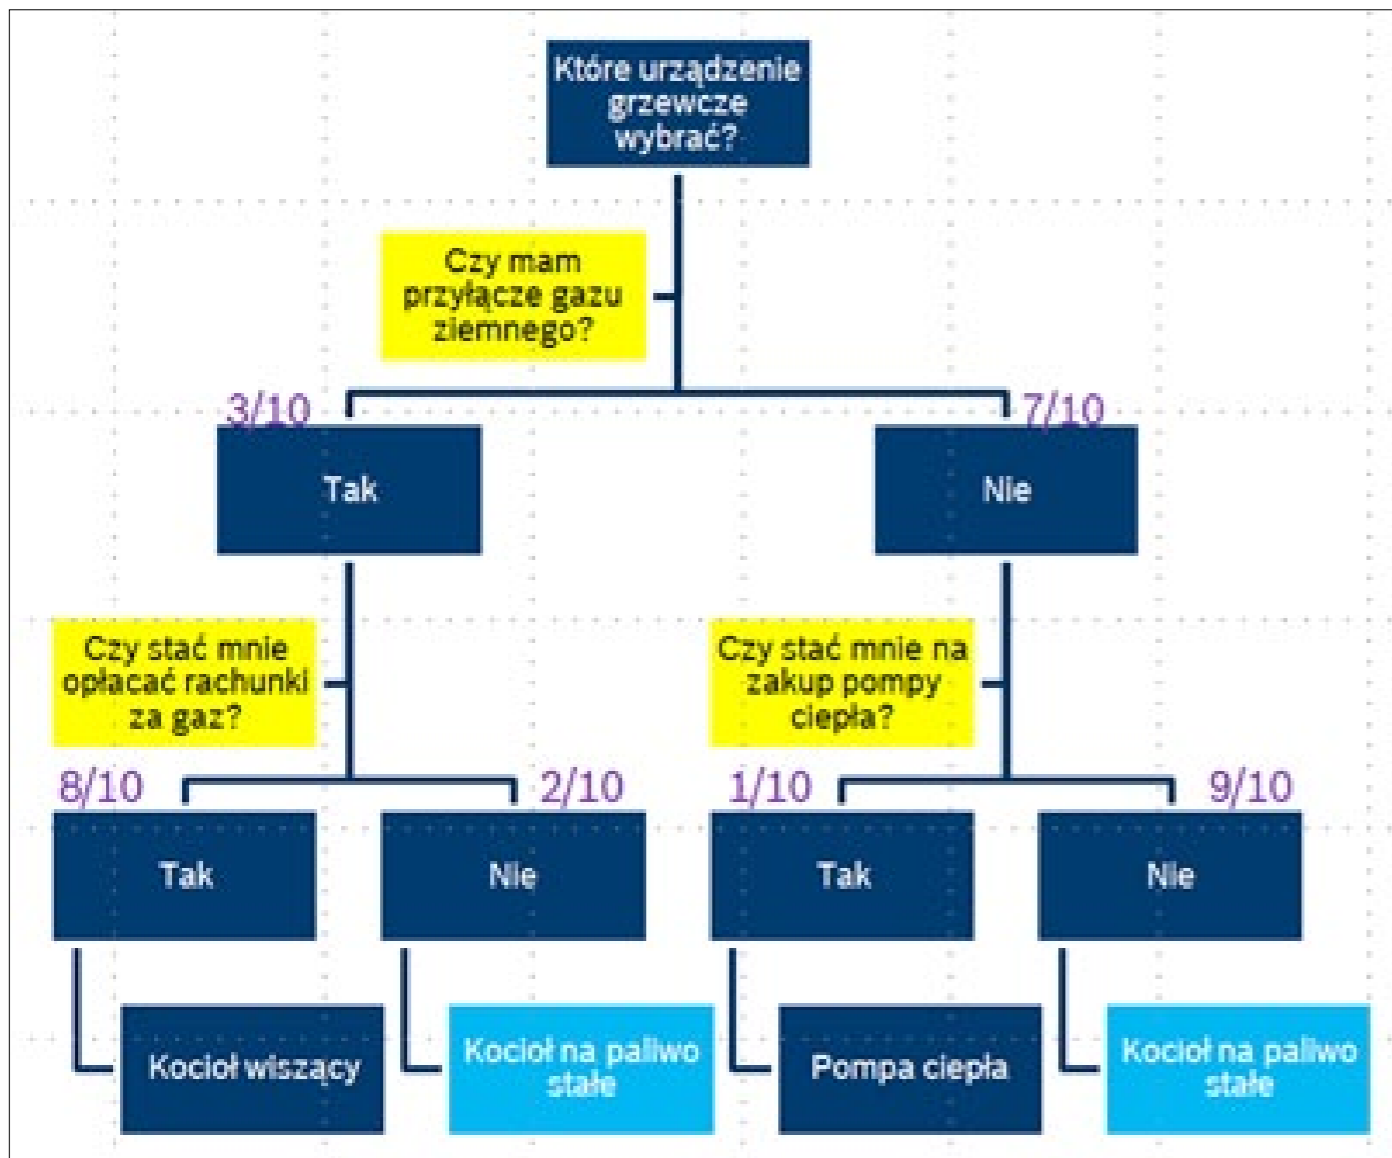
Które urządzenie grzewcze wybrać?

Czy mam przyłącze gazu ziemnego?

3/10

Tak

7/10

Nie

Czy stać mnie opłacać rachunki za gaz?

Czy stać mnie na zakup pompy ciepła?

8/10

Tak

2/10

Nie

1/10

Tak

9/10

Nie

Kocioł wiszący

Kocioł na paliwo stałe

Pompa ciepła

Kocioł na paliwo stałe